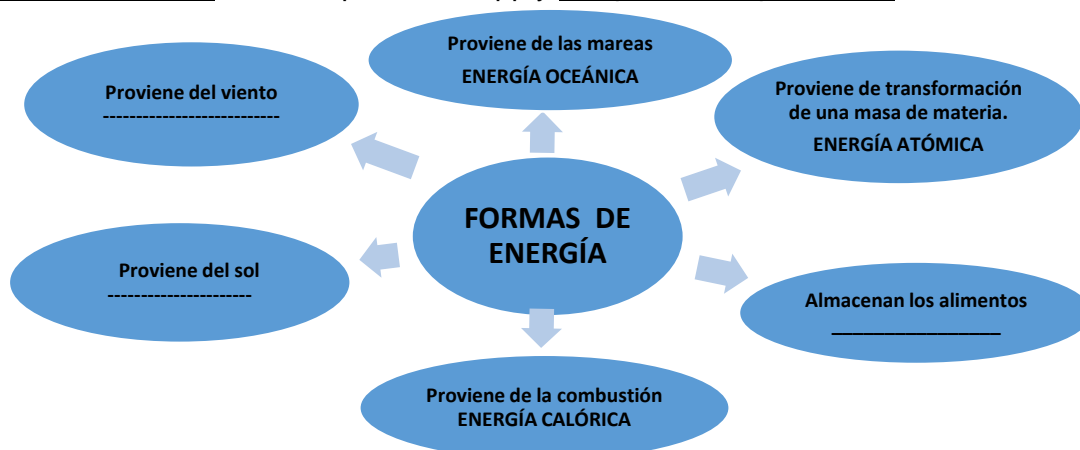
Proviene de las mareas
ENERGÍA OCEÁNICA

Proviene del viento
---------------------------

Proviene de transformación de una masa de materia.
ENERGÍA ATÓMICA

FORMAS DE ENERGÍA

Proviene del sol
----------------------

Almacenan los alimentos
__________________

Proviene de la combustión
ENERGÍA CALÓRICA